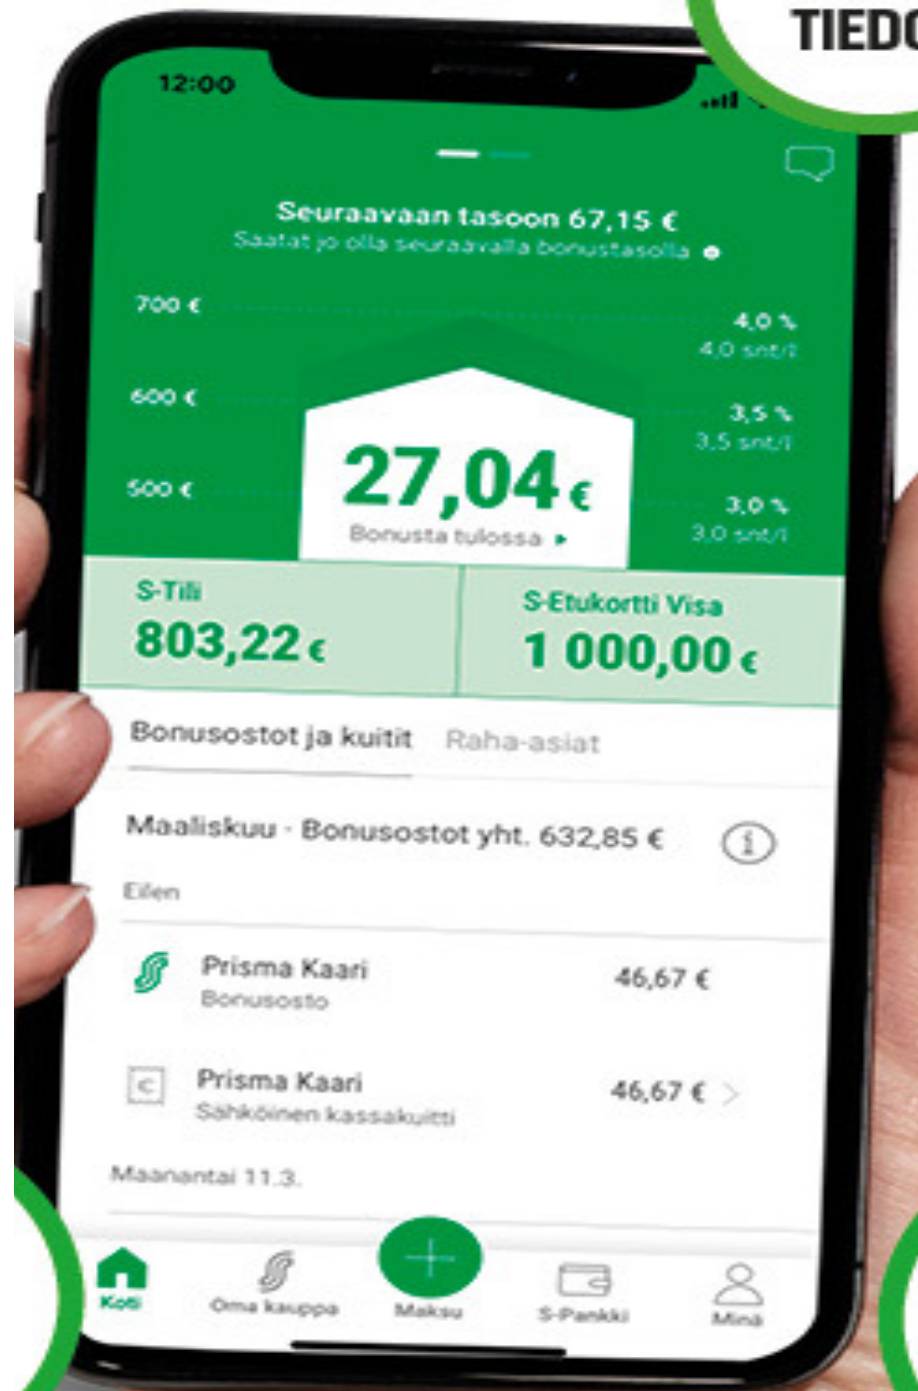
TIEDO

12:00

Seuraavaan tasoon 67,15 €
Saatat jo olla seuraavalla bonustasolla

700 €
4,0 %
4,0 snt/l

600 €
3,5 %
3,5 snt/l

500 €
3,0 %
3,0 snt/l

27,04 €
Bonusta tulossa ▸

S-Tili
803,22 €

S-Etukortti Visa
1 000,00 €

Bonusostot ja kuitit
Raha-asiat

Maaliskuu · Bonusostot yht. 632,85 €

Eilen

Prisma Kaari
Bonusosto
46,67 €

Prisma Kaari
Sähköinen kassakuitti
46,67 €

Maanantai 11.3.

Koti
Oma kauppa
Maksu
S-Pankki
Minä